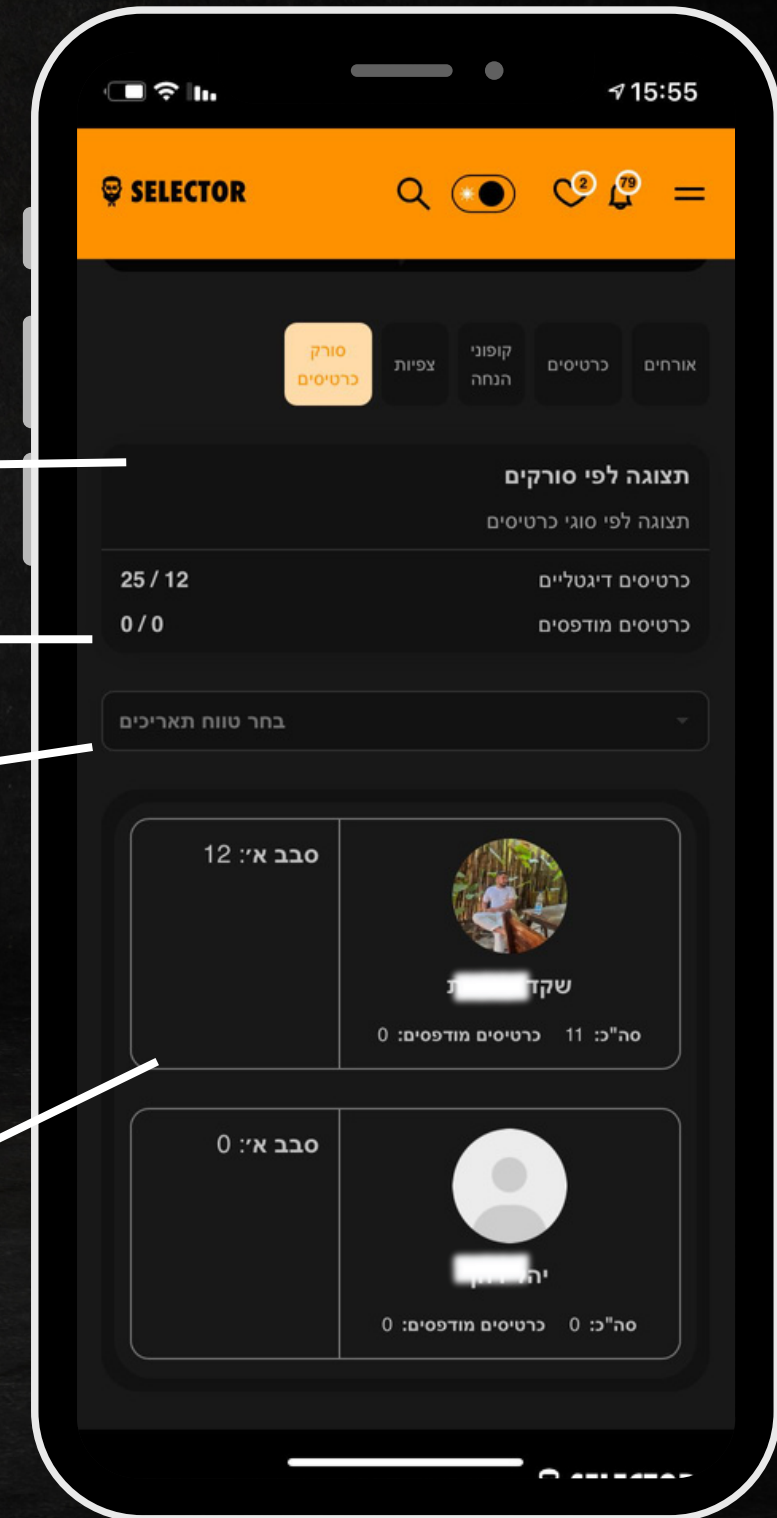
15:55

SELECTOR

2 79

אורחים כרטיסים קופוני הנחה צפיות סורק כרטיסים

תצוגה לפי סורקים
תצוגה לפי סוגי כרטיסים

כרטיסים דיגטליים 25 / 12
כרטיסים מודפסים 0 / 0

בחר טווח תאריכים

סבב א׳: 12
שקד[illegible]ת
סה"כ: 11 כרטיסים מודפסים: 0

סבב א׳: 0
יה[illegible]
סה"כ: 0 כרטיסים מודפסים: 0

SELECTOR